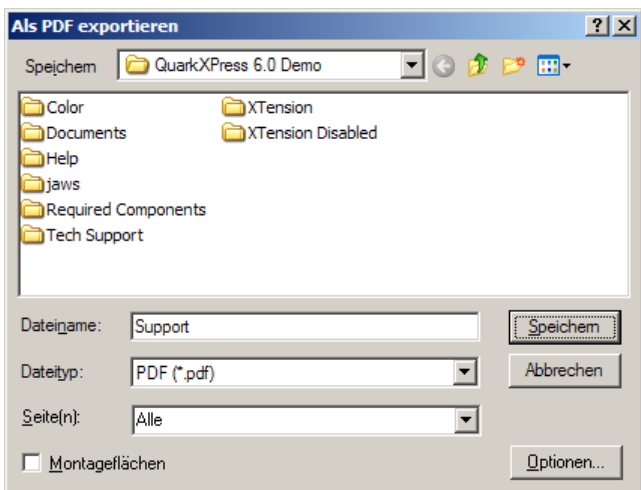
Als PDF exportieren

? X

Speichern QuarkXPress 6.0 Demo

Color
Documents
Help
jaws
Required Components
Tech Support

XTension
XTension Disabled

Dateiname: Support

Speichern

Dateityp: PDF (*.pdf)

Abbrechen

Seite(n): Alle

Montageflächen

Optionen...